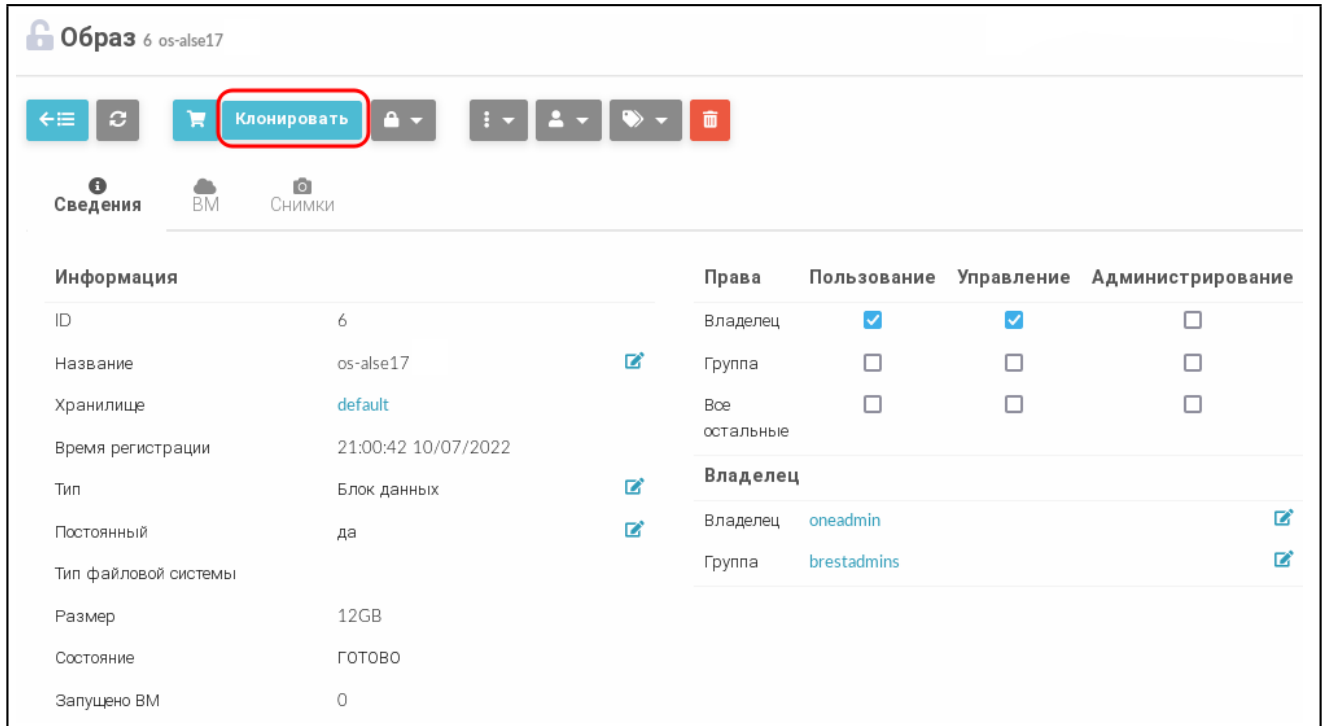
Образ 6 os-alse17

Клонировать

Сведения
ВМ
Снимки

Информация

| | |
|---|---|
| ID | 6 |
| Название | os-alse17 |
| Хранилище | default |
| Время регистрации | 21:00:42 10/07/2022 |
| Тип | Блок данных |
| Постоянный | да |
| Тип файловой системы | |
| Размер | 12GB |
| Состояние | ГОТОВО |
| Запущено ВМ | 0 |

| Права | Пользование | Управление | Администрирование |
|---|---|---|---|
| Владелец | ☑ | ☑ | ☐ |
| Группа | ☐ | ☐ | ☐ |
| Все остальные | ☐ | ☐ | ☐ |

Владелец

| | |
|---|---|
| Владелец | oneadmin |
| Группа | brestadmins |